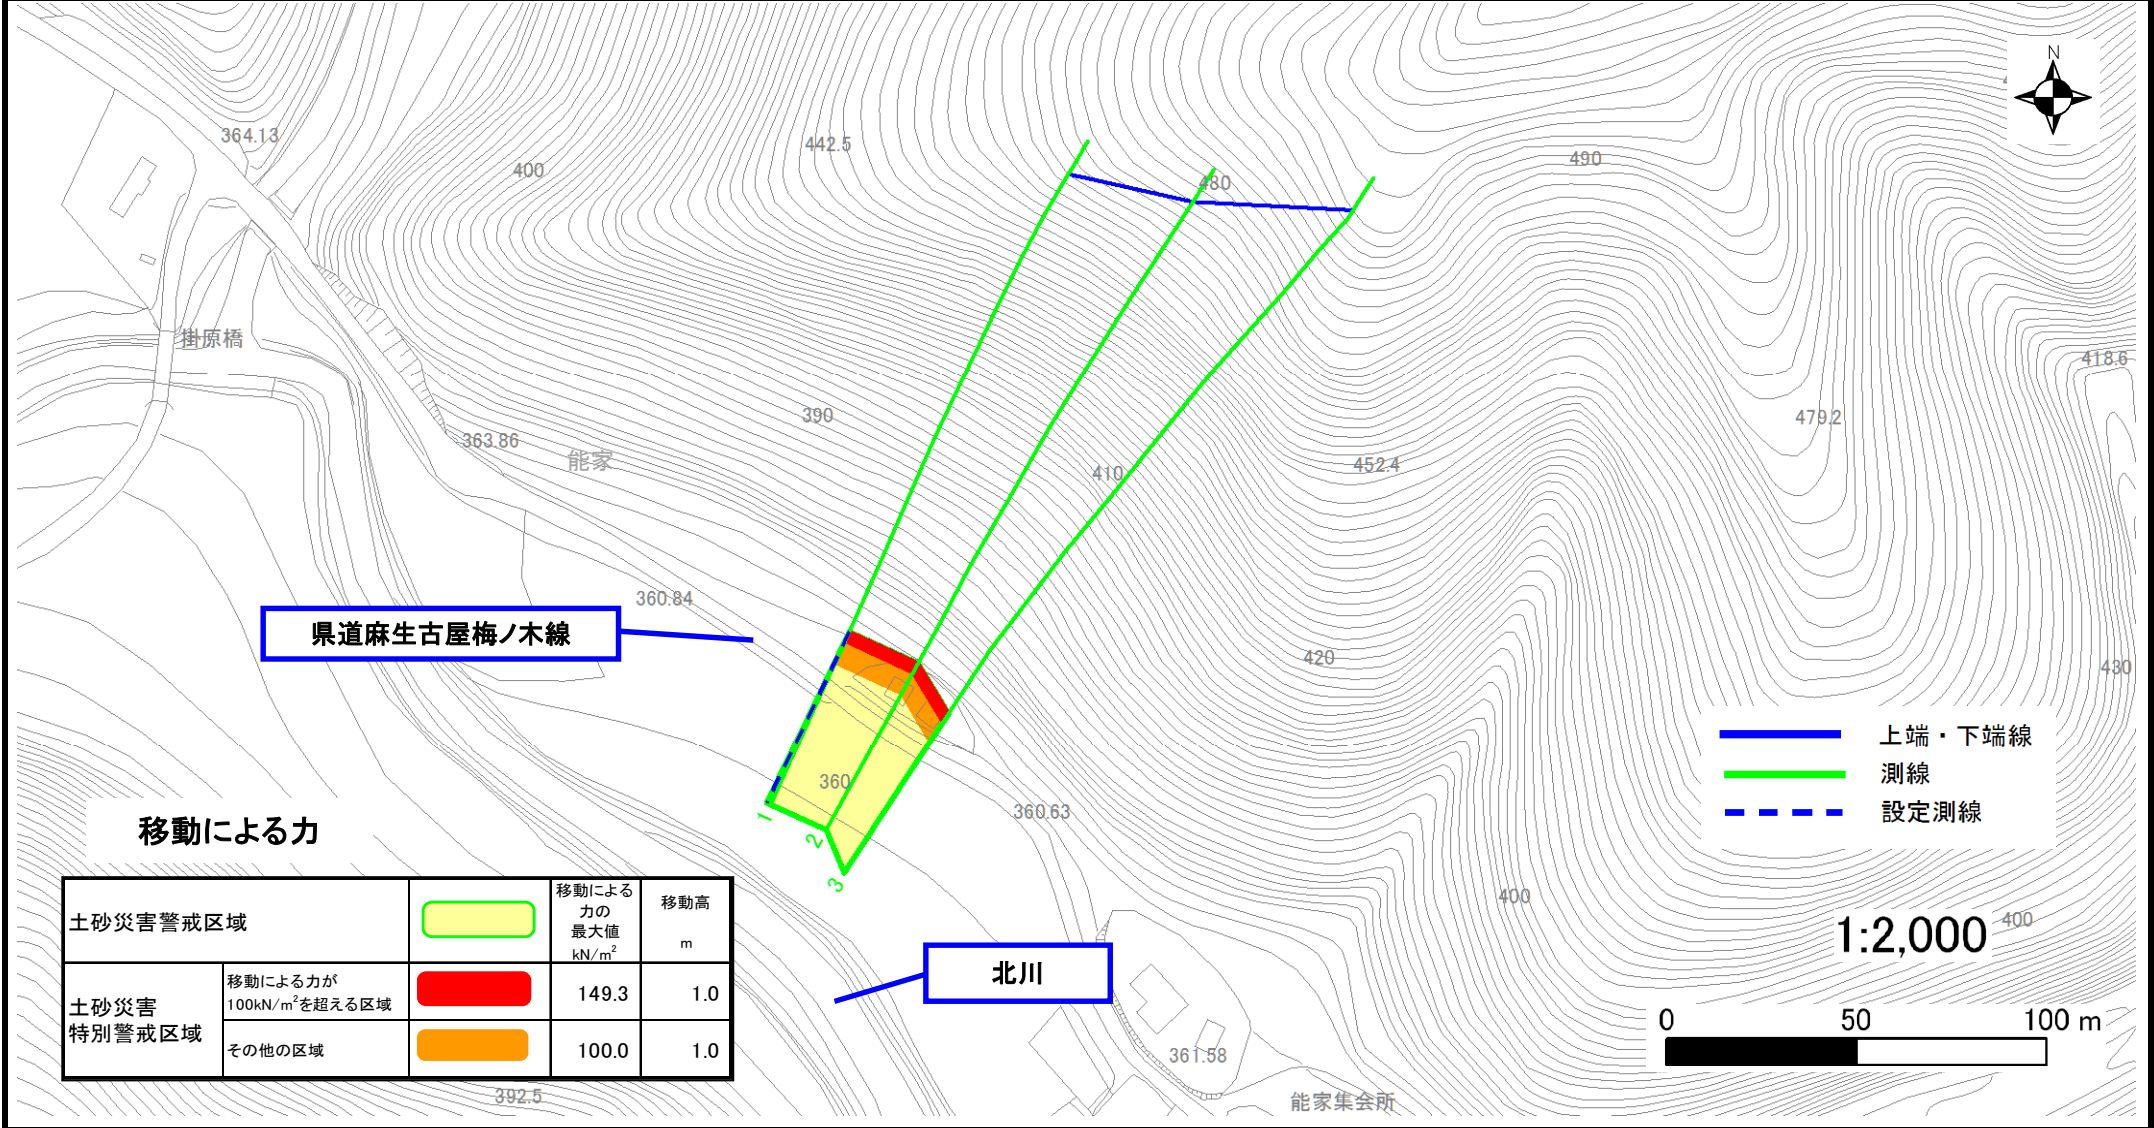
N

364.13

400

442.5

480

490

掛原橋

418.6

390

479.2

363.86

能家

410

452.4

360.84

県道麻生古屋梅ノ木線

420

430

360

360.63

上端・下端線

測線

設定測線

1

2

3

移動による力

| 土砂災害警戒区域 | | | 移動による力の最大値 kN/m$^2$ | 移動高 m |
|---|---|---|---|---|
| 土砂災害特別警戒区域 | 移動による力が100kN/m$^2$を超える区域 | | 149.3 | 1.0 |
| | その他の区域 | | 100.0 | 1.0 |

400

北川

1:2,000

400

0 50 100 m

361.58

392.5

能家集会所